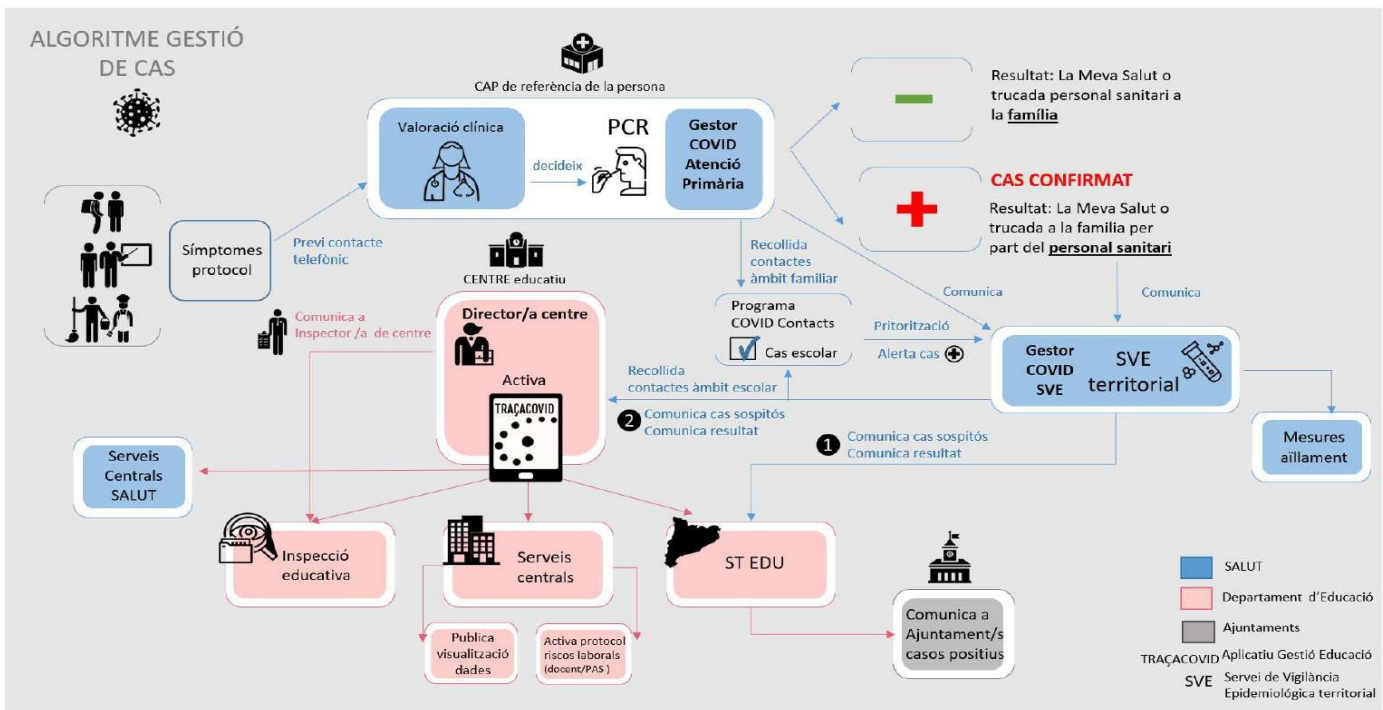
ALGORITME GESTIÓ DE CAS

CAP de referència de la persona

Valoració clínica

decideix

PCR

Gestor COVID Atenció Primària

Resultat: La Meva Salut o trucada personal sanitari a la família

CAS CONFIRMAT

Resultat: La Meva Salut o trucada a la família per part del personal sanitari

Símptomes protocol

Previ contacte telefònic

Recollida contactes àmbit familiar

Comunica

Comunica

CENTRE educatiu

Comunica a Inspector /a de centre

Director/a centre

Activa

TRAÇACOVID

Programa COVID Contacts

Cas escolar

Prioritització

Alerta cas

Gestor COVID SVE

SVE territorial

Recollida contactes àmbit escolar

2 Comunica cas sospitós Comunica resultat

1 Comunica cas sospitós Comunica resultat

Mesures aïllament

Serveis Centrals SALUT

Inspecció educativa

Serveis centrals

ST EDU

Publica visualització dades

Activa protocol riscos laborals (docent/PAS)

Comunica a Ajuntament/s casos positius

SALUT

Departament d'Educació

Ajuntaments

TRAÇACOVID Aplicatiu Gestió Educació

SVE Servei de Vigilància Epidemiològica territorial